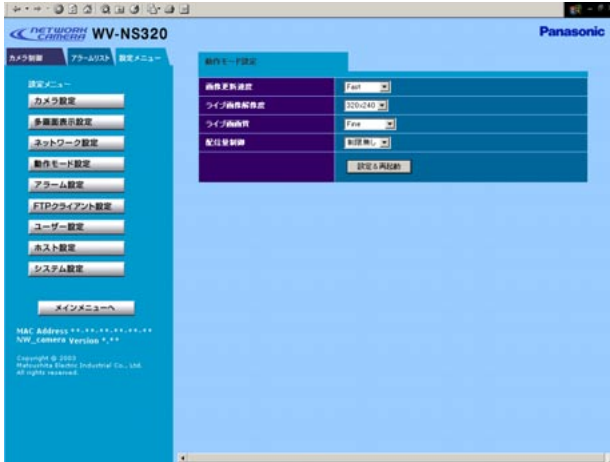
NETWORK CAMERA WV-NS320

Panasonic

カメラ制御 アラームリスト 設定メニュー

設定メニュー

カメラ設定

多画面表示設定

ネットワーク設定

動作モード設定

アラーム設定

FTPクライアント設定

ユーザー設定

ホスト設定

システム設定

メインメニューへ

MAC Address **-**-**-**-**-**
NW_camera Version *.**

Copyright © 2003 Matsushita Electric Industrial Co., Ltd. All rights reserved.

動作モード設定

| | |
|---|---|
| 画像更新速度 | Fast |
| ライブ画像解像度 | 320x240 |
| ライブ画画質 | Fine |
| 配信量制御 | 制限無し |
| | 設定＆再起動 |